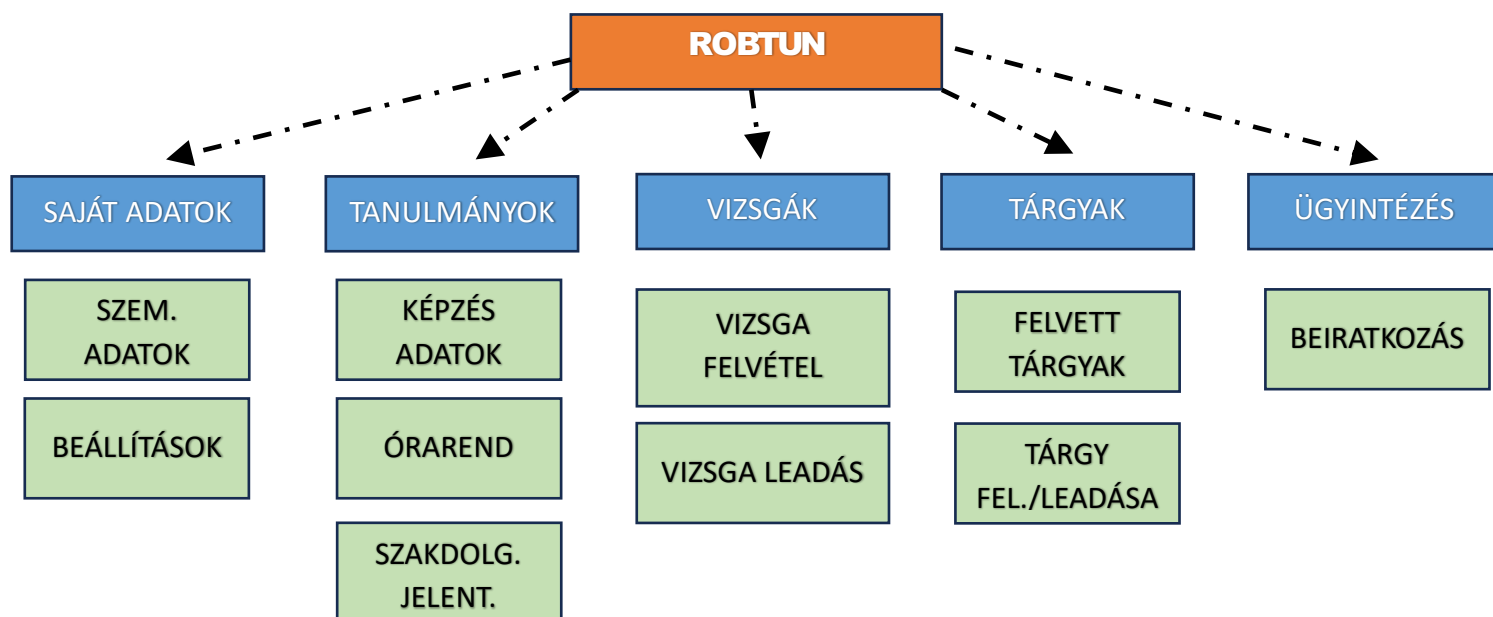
ROBTUN

SAJÁT ADATOK

SZEM. ADATOK

BEÁLLÍTÁSOK

TANULMÁNYOK

KÉPZÉS ADATOK

ÓRAREND

SZAKDOLG. JELENT.

VIZSGÁK

VIZSGA FELVÉTEL

VIZSGA LEADÁS

TÁRGYAK

FELVETT TÁRGYAK

TÁRGY FEL./LEADÁSA

ÜGYINTÉZÉS

BEIRATKOZÁS